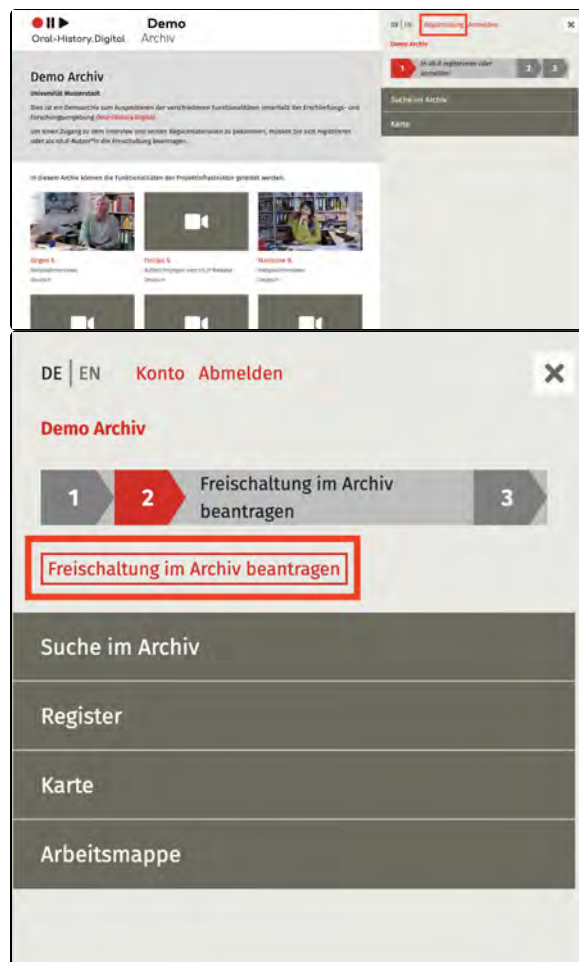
Oral-History.Digital

Demo
Archiv

DE | EN Registrierung Anmelden

Demo Archiv

1 In oh.d registrieren oder anmelden 2 3

Suche im Archiv

Karte

Demo Archiv

Universität Musterstadt

Dies ist ein Demoarchiv zum Ausprobieren der verschiedenen Funktionalitäten innerhalb der Erschließungs- und Forschungsumgebung Oral-History.Digital.

Um einen Zugang zu den Interviews und weiteren Begleitmaterialien zu bekommen, müssen Sie sich registrieren oder als oh.d-Nutzer*in die Freischaltung beantragen.

In diesem Archiv können die Funktionalitäten der Projektinfrastruktur getestet werden.

Jürgen E.
Beispielinterview
Deutsch

Enrique S.
Aufzeichnungen vom oh.d Release
Deutsch

Marianne B.
Beispielinterview
Deutsch

DE | EN Konto Abmelden

Demo Archiv

1 2 Freischaltung im Archiv beantragen 3

Freischaltung im Archiv beantragen

Suche im Archiv

Register

Karte

Arbeitsmappe